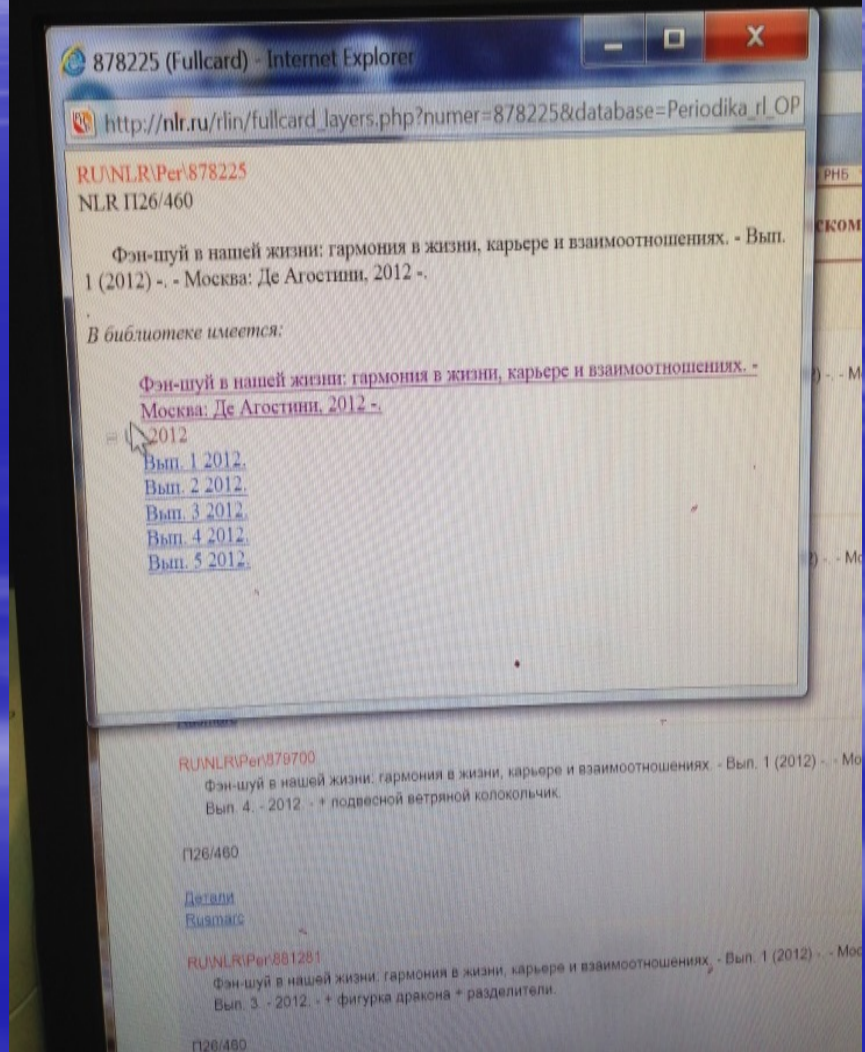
878225 (Fullcard) - Internet Explorer

http://nlr.ru/rlin/fullcard_layers.php?numer=878225&database=Periodika_rl_OP

RU\NLR\Per\878225
NLR П26/460

Фэн-шуй в нашей жизни: гармония в жизни, карьере и взаимоотношениях. - Вып. 1 (2012) -. - Москва: Де Агостини, 2012 -.

В библиотеке имеется:

Фэн-шуй в нашей жизни: гармония в жизни, карьере и взаимоотношениях. - Москва: Де Агостини, 2012 -.
2012
Вып. 1 2012.
Вып. 2 2012.
Вып. 3 2012.
Вып. 4 2012.
Вып. 5 2012.

РНБ
ском
) - - М
) - - Мо

RU\NLR\Per\879700
Фэн-шуй в нашей жизни: гармония в жизни, карьере и взаимоотношениях. - Вып. 1 (2012) -. - Мо
Вып. 4. - 2012. - + подвесной ветряной колокольчик.

П26/460

Детали
Rusmarc

RU\NLR\Per\881281
Фэн-шуй в нашей жизни: гармония в жизни, карьере и взаимоотношениях. - Вып. 1 (2012) -. - Мос
Вып. 3. - 2012. - + фигурка дракона + разделители.

П26/460